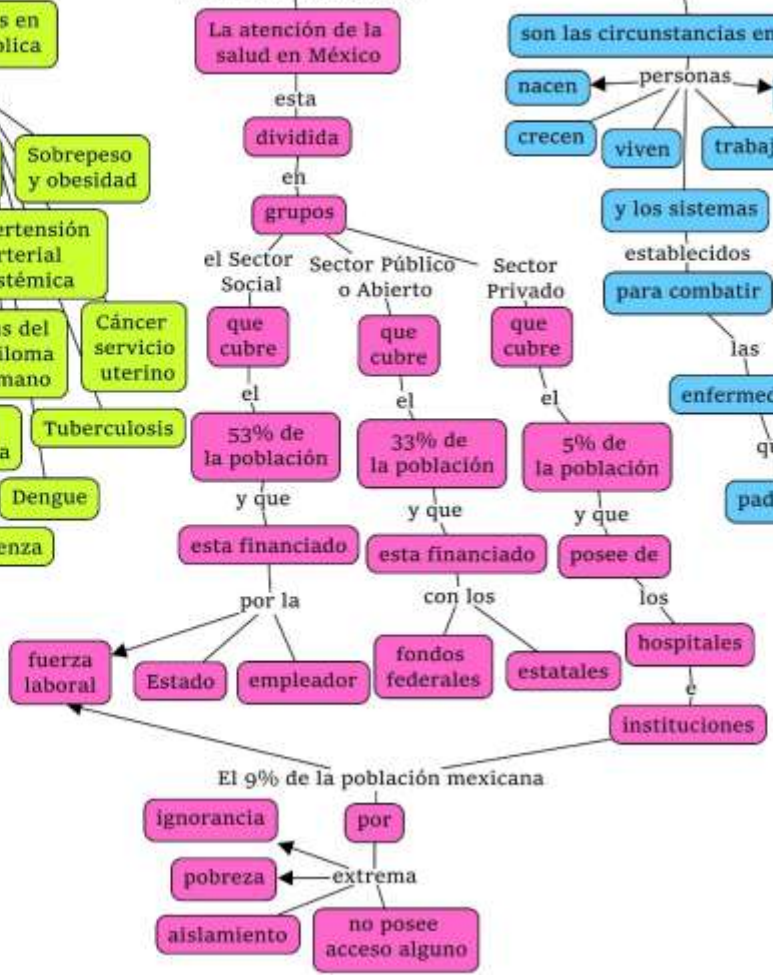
s en
blica

Sobrepeso y obesidad

ertensión rterial stémica

s del iloma mano

Cáncer servicio uterino

a

Tuberculosis

Dengue

enza

La atención de la salud en México

esta

dividida

en

grupos

el Sector Social

Sector Público o Abierto

Sector Privado

que cubre

que cubre

que cubre

el

el

el

53% de la población

33% de la población

5% de la población

y que

y que

y que

esta financiado

esta financiado

posee de

por la

con los

los

fuerza laboral

Estado

empleador

fondos federales

estatales

hospitales

e

instituciones

El 9% de la población mexicana

ignorancia

por

pobreza

extrema

aislamiento

no posee acceso alguno

son las circunstancias en

nacen

personas

crecen

viven

trabaj

y los sistemas

establecidos

para combatir

las

enfermed

qu

pad